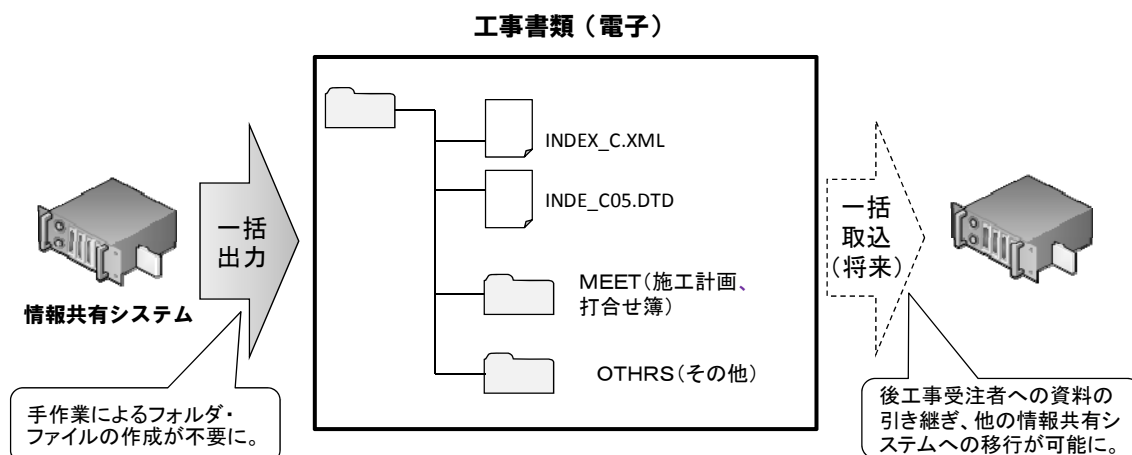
工事書類（電子）

一括出力

情報共有システム

INDEX_C.XML

INDE_C05.DTD

MEET(施工計画、打合せ簿)

OTHRS(その他)

一括取込(将来)

手作業によるフォルダ・ファイルの作成が不要に。

後工事受注者への資料の引き継ぎ、他の情報共有システムへの移行が可能に。